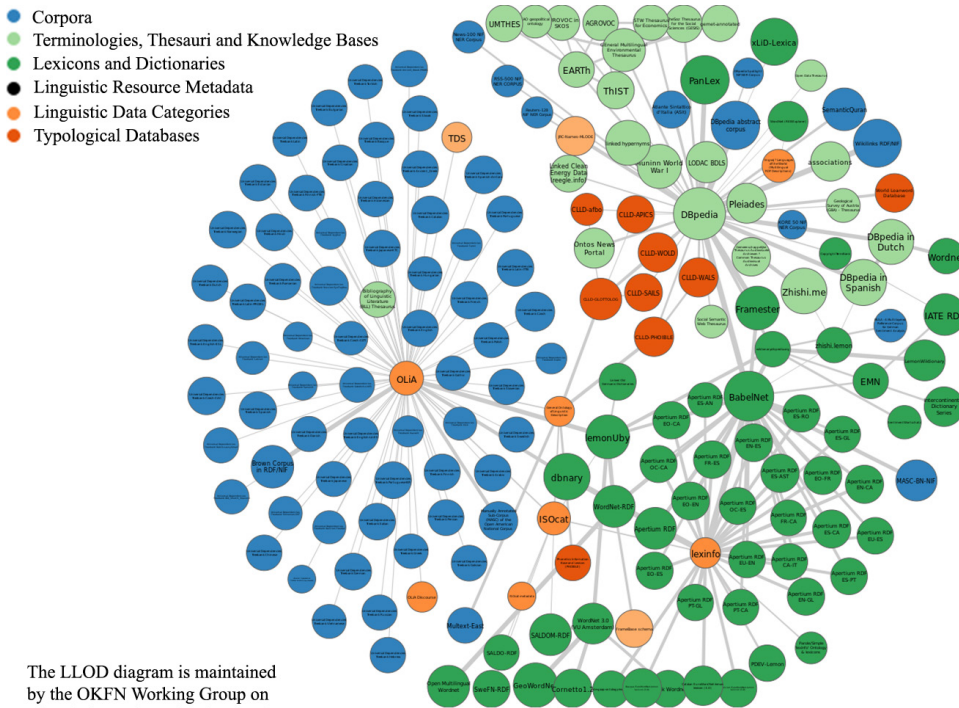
Corpora
Terminologies, Thesauri and Knowledge Bases
Lexicons and Dictionaries
Linguistic Resource Metadata
Linguistic Data Categories
Typological Databases

UMTHES
AGROVOC
EARTh
ThIST
PanLex
xLiD-Lexica
DBpedia abstract corpus
SemanticQuran
Wiktionary RDF/NIF
associations
TDS
Linked Clean Energy Data (reegle.info)
Muninn World War I
LODAC BDLS
DBpedia
Pleiades
World Loanword Database
CLLD-afbo
CLLD-APICS
CLLD-WOLD
CLLD-WALS
CLLD-SAILS
CLLD-PHOIBLE
Ontos News Portal
Zhishi.me
DBpedia in Dutch
DBpedia in Spanish
Wordnet
IATE RDF
Framester
zhishi.lemon
EMN
OLiA
Bibliography of Linguistic Literature (BLL) Thesaurus
BabelNet
lemonUby
dbnary
Brown Corpus in RDF/NIF
ISOcat
WordNet-RDF
lexinfo
MASC-BN-NIF
Multext-East
SALDOM-RDF
WordNet 3.0 VU Amsterdam
FrameBase schema
Open Multilingual Wordnet
SweFN-RDF
GeoWordNet
Cornetto1.0
SALDO-RDF
PDEV-Lemon
Apertium RDF ES-AN
Apertium RDF EO-CA
Apertium RDF OC-CA
Apertium RDF FR-ES
Apertium RDF EN-ES
Apertium RDF ES-RO
Apertium RDF ES-GL
Apertium RDF ES-AST
Apertium RDF EO-FR
Apertium RDF EN-CA
Apertium RDF EO-EN
Apertium RDF OC-ES
Apertium RDF FR-CA
Apertium RDF ES-CA
Apertium RDF EU-ES
Apertium RDF EU-EN
Apertium RDF CA-IT
Apertium RDF ES-PT
Apertium RDF EO-ES
Apertium RDF EN-GL
Apertium RDF PT-GL
Apertium RDF PT-CA
Interconnect Dictionary Series

The LLOD diagram is maintained by the OKFN Working Group on